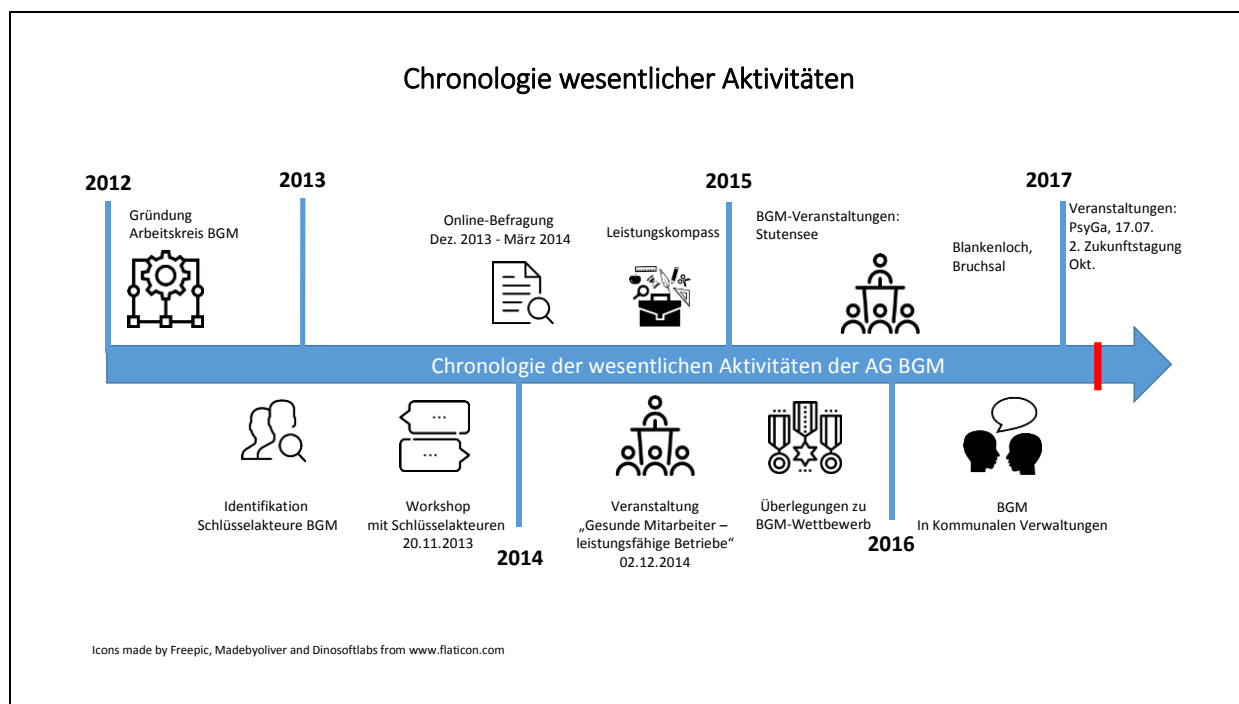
Chronologie wesentlicher Aktivitäten

2012

Gründung Arbeitskreis BGM

2013

Online-Befragung Dez. 2013 - März 2014

Leistungskompass

2015

BGM-Veranstaltungen: Stutensee

Blankenloch, Bruchsal

2017

Veranstaltungen: PsyGa, 17.07. 2. Zukunftstagung Okt.

Chronologie der wesentlichen Aktivitäten der AG BGM

Identifikation Schlüsselakteure BGM

Workshop mit Schlüsselakteuren 20.11.2013

2014

Veranstaltung „Gesunde Mitarbeiter – leistungsfähige Betriebe" 02.12.2014

Überlegungen zu BGM-Wettbewerb

2016

BGM In Kommunalen Verwaltungen

Icons made by Freepic, Madebyoliver and Dinosoftlabs from www.flaticon.com